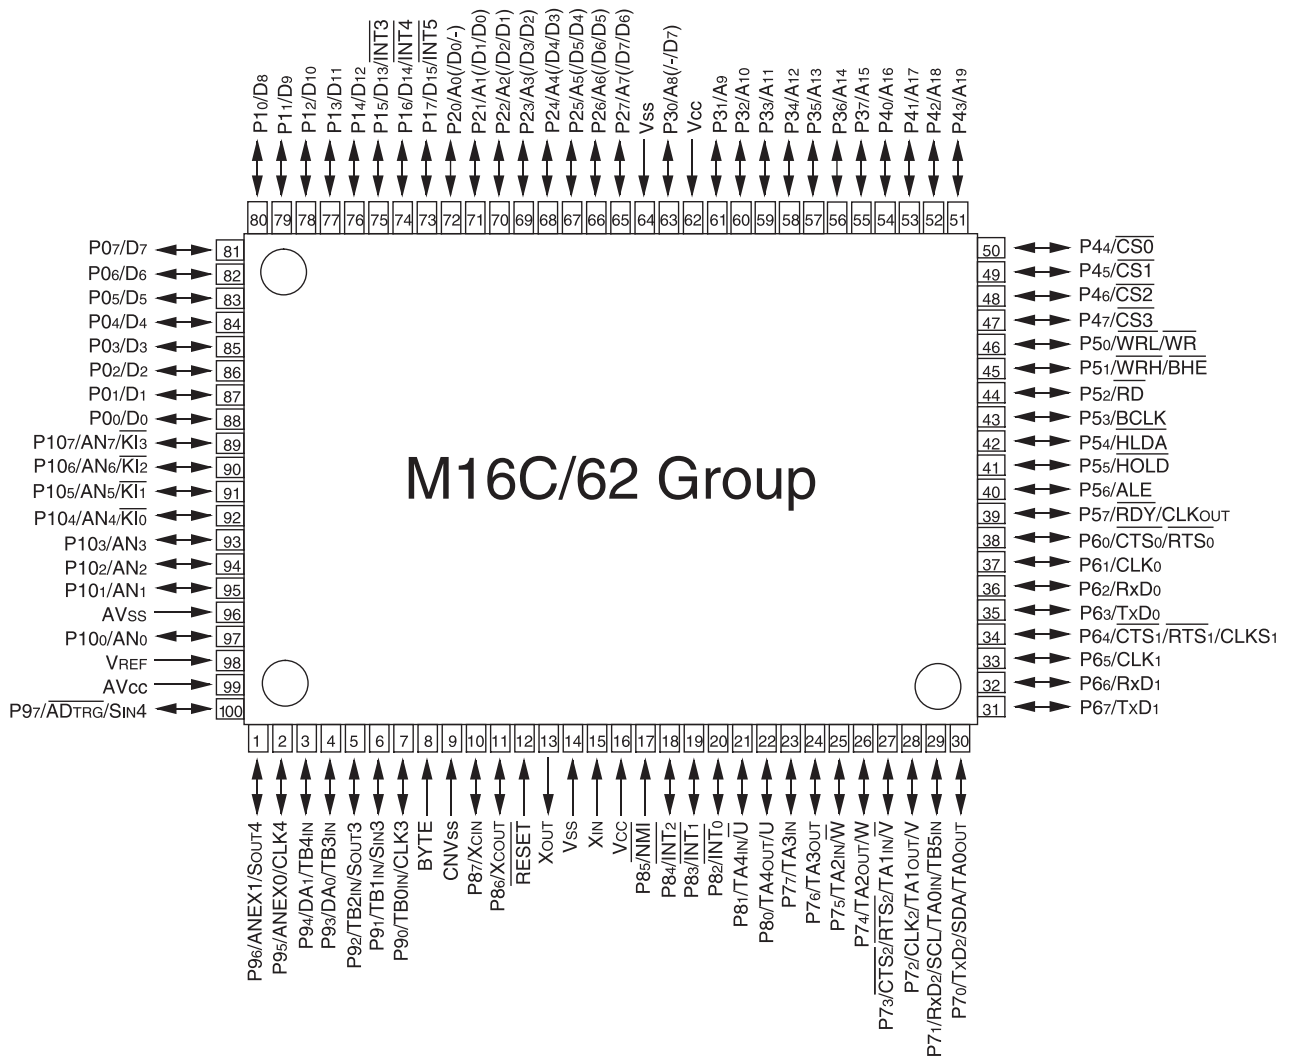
P1$_0$/D$_8$
P1$_1$/D$_9$
P1$_2$/D$_{10}$
P1$_3$/D$_{11}$
P1$_4$/D$_{12}$
P1$_5$/D$_{13}$/$\overline{INT3}$
P1$_6$/D$_{14}$/$\overline{INT4}$
P1$_7$/D$_{15}$/$\overline{INT5}$
P2$_0$/A$_0$(/D$_0$/-)
P2$_1$/A$_1$(/D$_1$/D$_0$)
P2$_2$/A$_2$(/D$_2$/D$_1$)
P2$_3$/A$_3$(/D$_3$/D$_2$)
P2$_4$/A$_4$(/D$_4$/D$_3$)
P2$_5$/A$_5$(/D$_5$/D$_4$)
P2$_6$/A$_6$(/D$_6$/D$_5$)
P2$_7$/A$_7$(/D$_7$/D$_6$)
Vss
P3$_0$/A$_8$(/-/D$_7$)
Vcc
P3$_1$/A$_9$
P3$_2$/A$_{10}$
P3$_3$/A$_{11}$
P3$_4$/A$_{12}$
P3$_5$/A$_{13}$
P3$_6$/A$_{14}$
P3$_7$/A$_{15}$
P4$_0$/A$_{16}$
P4$_1$/A$_{17}$
P4$_2$/A$_{18}$
P4$_3$/A$_{19}$

80 79 78 77 76 75 74 73 72 71 70 69 68 67 66 65 64 63 62 61 60 59 58 57 56 55 54 53 52 51

P0$_7$/D$_7$ 81
P0$_6$/D$_6$ 82
P0$_5$/D$_5$ 83
P0$_4$/D$_4$ 84
P0$_3$/D$_3$ 85
P0$_2$/D$_2$ 86
P0$_1$/D$_1$ 87
P0$_0$/D$_0$ 88
P10$_7$/AN$_7$/$\overline{KI_3}$ 89
P10$_6$/AN$_6$/$\overline{KI_2}$ 90
P10$_5$/AN$_5$/$\overline{KI_1}$ 91
P10$_4$/AN$_4$/$\overline{KI_0}$ 92
P10$_3$/AN$_3$ 93
P10$_2$/AN$_2$ 94
P10$_1$/AN$_1$ 95
AVss 96
P10$_0$/AN$_0$ 97
VREF 98
AVcc 99
P9$_7$/$\overline{AD_{TRG}}$/SIN4 100

M16C/62 Group

50 P4$_4$/$\overline{CS0}$
49 P4$_5$/$\overline{CS1}$
48 P4$_6$/$\overline{CS2}$
47 P4$_7$/$\overline{CS3}$
46 P5$_0$/$\overline{WRL}$/$\overline{WR}$
45 P5$_1$/$\overline{WRH}$/$\overline{BHE}$
44 P5$_2$/$\overline{RD}$
43 P5$_3$/BCLK
42 P5$_4$/$\overline{HLDA}$
41 P5$_5$/$\overline{HOLD}$
40 P5$_6$/ALE
39 P5$_7$/$\overline{RDY}$/CLKOUT
38 P6$_0$/CTS$_0$/RTS$_0$
37 P6$_1$/CLK$_0$
36 P6$_2$/RxD$_0$
35 P6$_3$/TxD$_0$
34 P6$_4$/CTS$_1$/$\overline{RTS_1}$/CLKS$_1$
33 P6$_5$/CLK$_1$
32 P6$_6$/RxD$_1$
31 P6$_7$/TxD$_1$

1 2 3 4 5 6 7 8 9 10 11 12 13 14 15 16 17 18 19 20 21 22 23 24 25 26 27 28 29 30

P9$_6$/ANEX1/SOUT4
P9$_5$/ANEX0/CLK4
P9$_4$/DA$_1$/TB4IN
P9$_3$/DA$_0$/TB3IN
P9$_2$/TB2IN/SOUT3
P9$_1$/TB1IN/SIN3
P9$_0$/TB0IN/CLK3
BYTE
CNVss
P8$_7$/XCIN
P8$_6$/XCOUT
$\overline{RESET}$
XOUT
VSS
XIN
VCC
P8$_5$/$\overline{NMI}$
P8$_4$/$\overline{INT_2}$
P8$_3$/$\overline{INT_1}$
P8$_2$/$\overline{INT_0}$
P8$_1$/TA4IN/$\overline{U}$
P8$_0$/TA4OUT/U
P7$_7$/TA3IN
P7$_6$/TA3OUT
P7$_5$/TA2IN/$\overline{W}$
P7$_4$/TA2OUT/W
P7$_3$/$\overline{CTS_2}$/$\overline{RTS_2}$/TA1IN/$\overline{V}$
P7$_2$/CLK$_2$/TA1OUT/V
P7$_1$/RxD$_2$/SCL/TA0IN/TB5IN
P7$_0$/TxD$_2$/SDA/TA0OUT